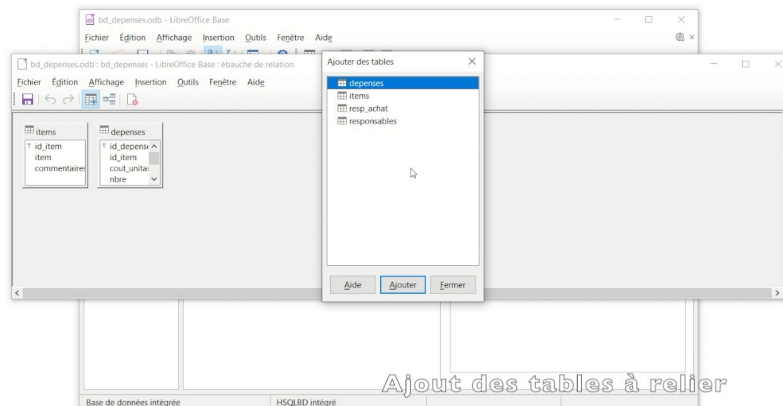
bd_depenses.odb - LibreOffice Base

Fichier Édition Affichage Insertion Outils Fenêtre Aide

bd_depenses.odb : bd_depenses - LibreOffice Base : ébauche de relation

Fichier Édition Affichage Insertion Outils Fenêtre Aide

items
id_item
item
commentaires

depenses
id_depens
id_item
cout_unitai
nbre

Ajouter des tables

depenses
items
resp_achat
responsables

Aide
Ajouter
Fermer

Ajout des tables à relier

Base de données intégrée
HSQLBD intégré